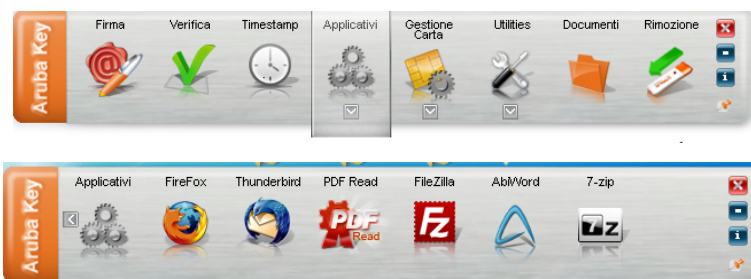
Aruba Key

Firma | Verifica | Timestamp | Applicativi | Gestione Carta | Utilities | Documenti | Rimozione

Aruba Key

Applicativi | FireFox | Thunderbird | PDF Read | FileZilla | AbiWord | 7-zip

PDF Read

FZ

7z